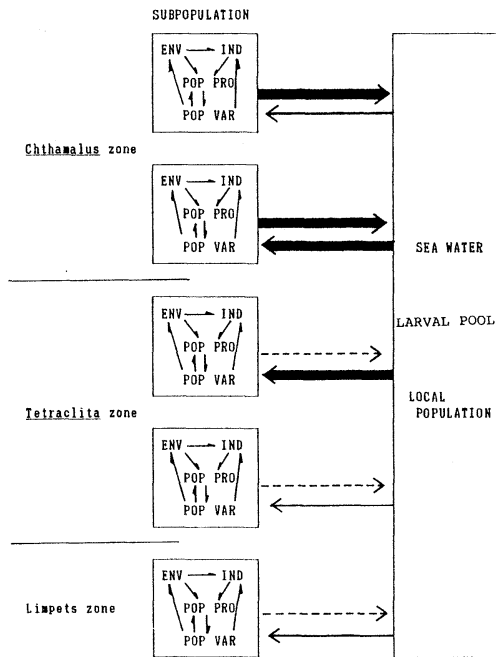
SUBPOPULATION

ENV IND
POP PRO
POP VAR

Chthamalus zone

ENV IND
POP PRO
POP VAR

SEA WATER

ENV IND
POP PRO
POP VAR

LARVAL POOL

Tetraclita zone

LOCAL POPULATION

ENV IND
POP PRO
POP VAR

Limpets zone

ENV IND
POP PRO
POP VAR